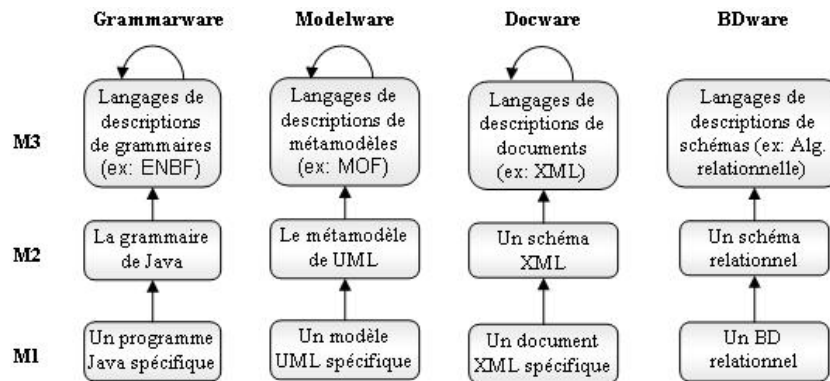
| | Grammarware | Modelware | Docware | BDware |
|---|---|---|---|---|
| M3 | Langages de descriptions de grammaires (ex: ENBF) | Langages de descriptions de métamodèles (ex: MOF) | Langages de descriptions de documents (ex: XML) | Langages de descriptions de schémas (ex: Alg. relationnelle) |
| M2 | La grammaire de Java | Le métamodèle de UML | Un schéma XML | Un schéma relationnel |
| M1 | Un programme Java spécifique | Un modèle UML spécifique | Un document XML spécifique | Un BD relationnel |